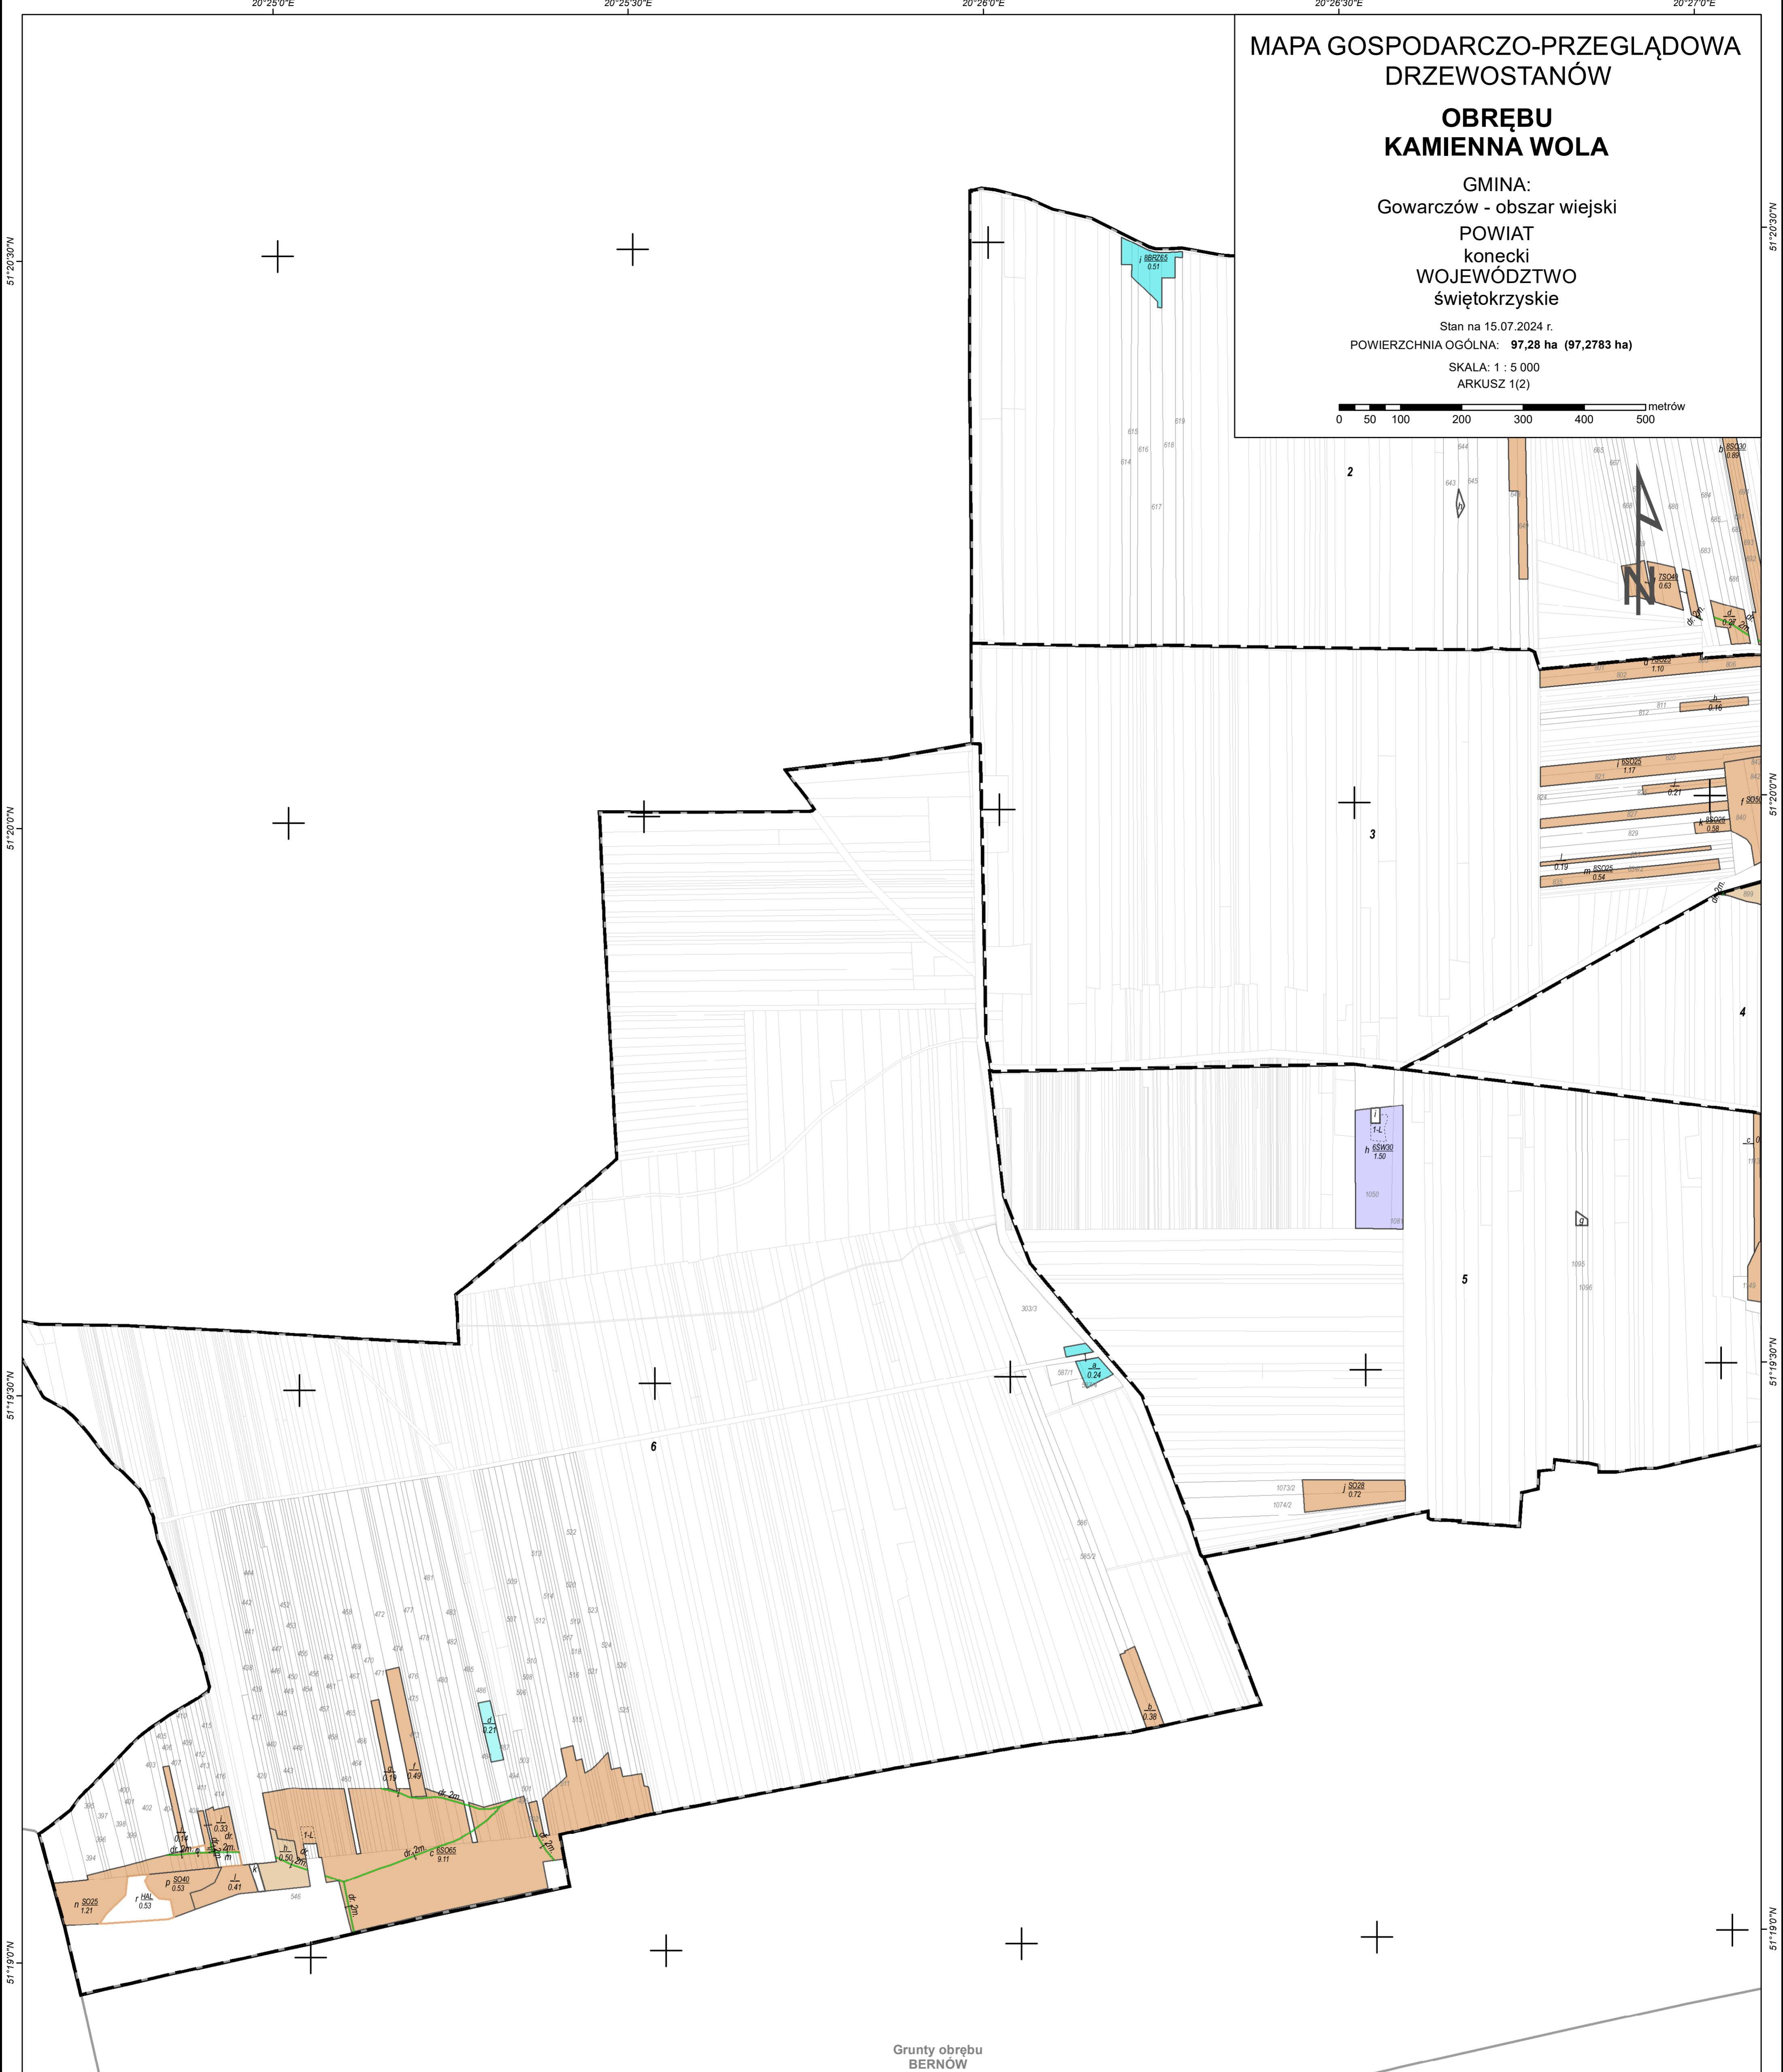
20°25'0"E 20°25'30"E 20°26'0"E 20°26'30"E 20°27'0"E

MAPA GOSPODARCZO-PRZEGLĄDOWA DRZEWOSTANÓW

OBRĘBU KAMIENNA WOLA

GMINA:
Gowarczów - obszar wiejski
POWIAT
konecki
WOJEWÓDZTWO
świętokrzyskie

Stan na 15.07.2024 r.
POWIERZCHNIA OGÓLNA: 97,28 ha (97,2783 ha)

SKALA: 1 : 5 000
ARKUSZ 1(2)

0 50 100 200 300 400 500 metrów

51°20'30"N
51°20'0"N
51°19'30"N
51°19'0"N

i 8BRZ65 0.51

2

3

4

5

6

b 8SO30 0.89

7SO40 0.63

d 0.26

dr. 2m

o 7SO25 1.10

h 0.16

j 6SO25 1.17

L 0.21

f SO50

k 8SO25 0.58

L 0.19

m 8SO25 0.54

dr. 2m

i

1-L

h 6SW30 1.50

a 0.24

j SO28 0.72

b 0.38

d 0.21

L 0.49

g 0.15

dr. 2m

c 6SO65 9.11

dr. 2m

dr. 2m

h 0.50

1-L

L 0.33

L 0.14

L 0.41

p SO40 0.53

r HAL 0.53

n SO25 1.21

k

Grunty obrębu
BERNÓW